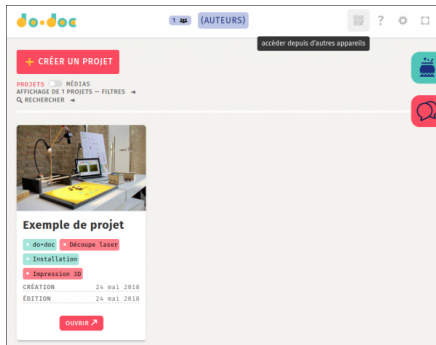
do•doc

1 (AUTEURS)

? 

accéder depuis d'autres appareils

+ CRÉER UN PROJET

PROJETS MÉDIAS
AFFICHAGE DE 1 PROJETS — FILTRES ◄
RECHERCHER ◄

Exemple de projet

do•doc
Découpe laser
Installation
Impression 3D

CRÉATION 24 mai 2018
ÉDITION 24 mai 2018

OUVRIR ↗